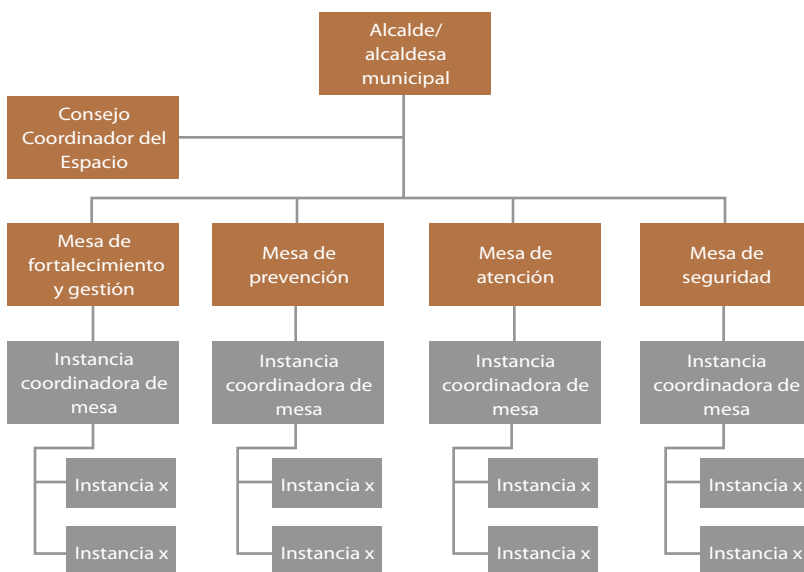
Alcalde/ alcaldesa municipal

Consejo Coordinador del Espacio

Mesa de fortalecimiento y gestión

Instancia coordinadora de mesa

Instancia x

Instancia x

Mesa de prevención

Instancia coordinadora de mesa

Instancia x

Instancia x

Mesa de atención

Instancia coordinadora de mesa

Instancia x

Instancia x

Mesa de seguridad

Instancia coordinadora de mesa

Instancia x

Instancia x